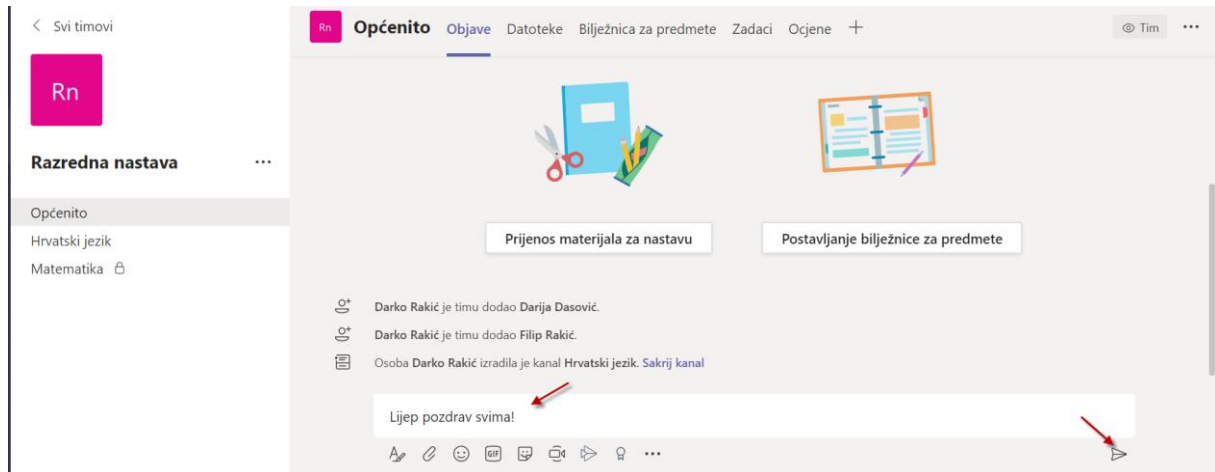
< Svi timovi

Rn

Razredna nastava ···

Općenito
Hrvatski jezik
Matematika

Rn Općenito Objave Datoteke Bilježnica za predmete Zadaci Ocjene +

Tim ···

Prijenos materijala za nastavu

Postavljanje bilježnice za predmete

Darko Rakić je timu dodao Darija Dasović.

Darko Rakić je timu dodao Filip Rakić.

Osoba Darko Rakić izradila je kanal Hrvatski jezik. Sakrij kanal

Lijep pozdrav svima!

GIF ···